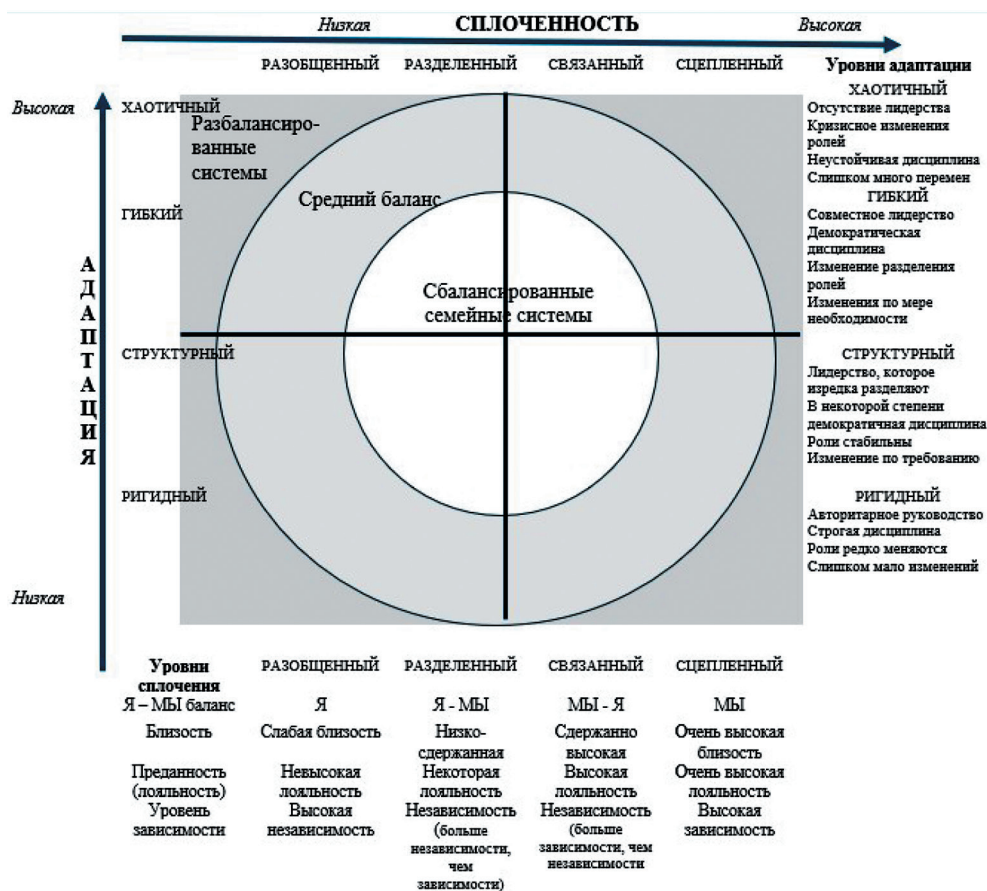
Низкая СПЛОЧЕННОСТЬ Высокая

РАЗОБЩЕННЫЙ РАЗДЕЛЕННЫЙ СВЯЗАННЫЙ СЦЕПЛЕННЫЙ

Уровни адаптации

ХАОТИЧНЫЙ
Отсутствие лидерства
Кризисное изменения ролей
Неустойчивая дисциплина
Слишком много перемен

ГИБКИЙ
Совместное лидерство
Демократическая дисциплина
Изменение разделения ролей
Изменения по мере необходимости

СТРУКТУРНЫЙ
Лидерство, которое изредка разделяют
В некоторой степени демократичная дисциплина
Роли стабильны
Изменение по требованию

РИГИДНЫЙ
Авторитарное руководство
Строгая дисциплина
Роли редко меняются
Слишком мало изменений

Высокая

АДАПТАЦИЯ

Низкая

ХАОТИЧНЫЙ
ГИБКИЙ
СТРУКТУРНЫЙ
РИГИДНЫЙ

Разбалансированные системы

Средний баланс

Сбалансированные семейные системы

| Уровни сплочения | РАЗОБЩЕННЫЙ | РАЗДЕЛЕННЫЙ | СВЯЗАННЫЙ | СЦЕПЛЕННЫЙ |
|---|---|---|---|---|
| Я – МЫ баланс | Я | Я - МЫ | МЫ - Я | МЫ |
| Близость | Слабая близость | Низко-сдержанная | Сдержанно высокая | Очень высокая близость |
| Преданность (лояльность) | Невысокая лояльность | Некоторая лояльность | Высокая лояльность | Очень высокая лояльность |
| Уровень зависимости | Высокая независимость | Независимость (больше независимости, чем зависимости) | Независимость (больше зависимости, чем независимости | Высокая зависимость |